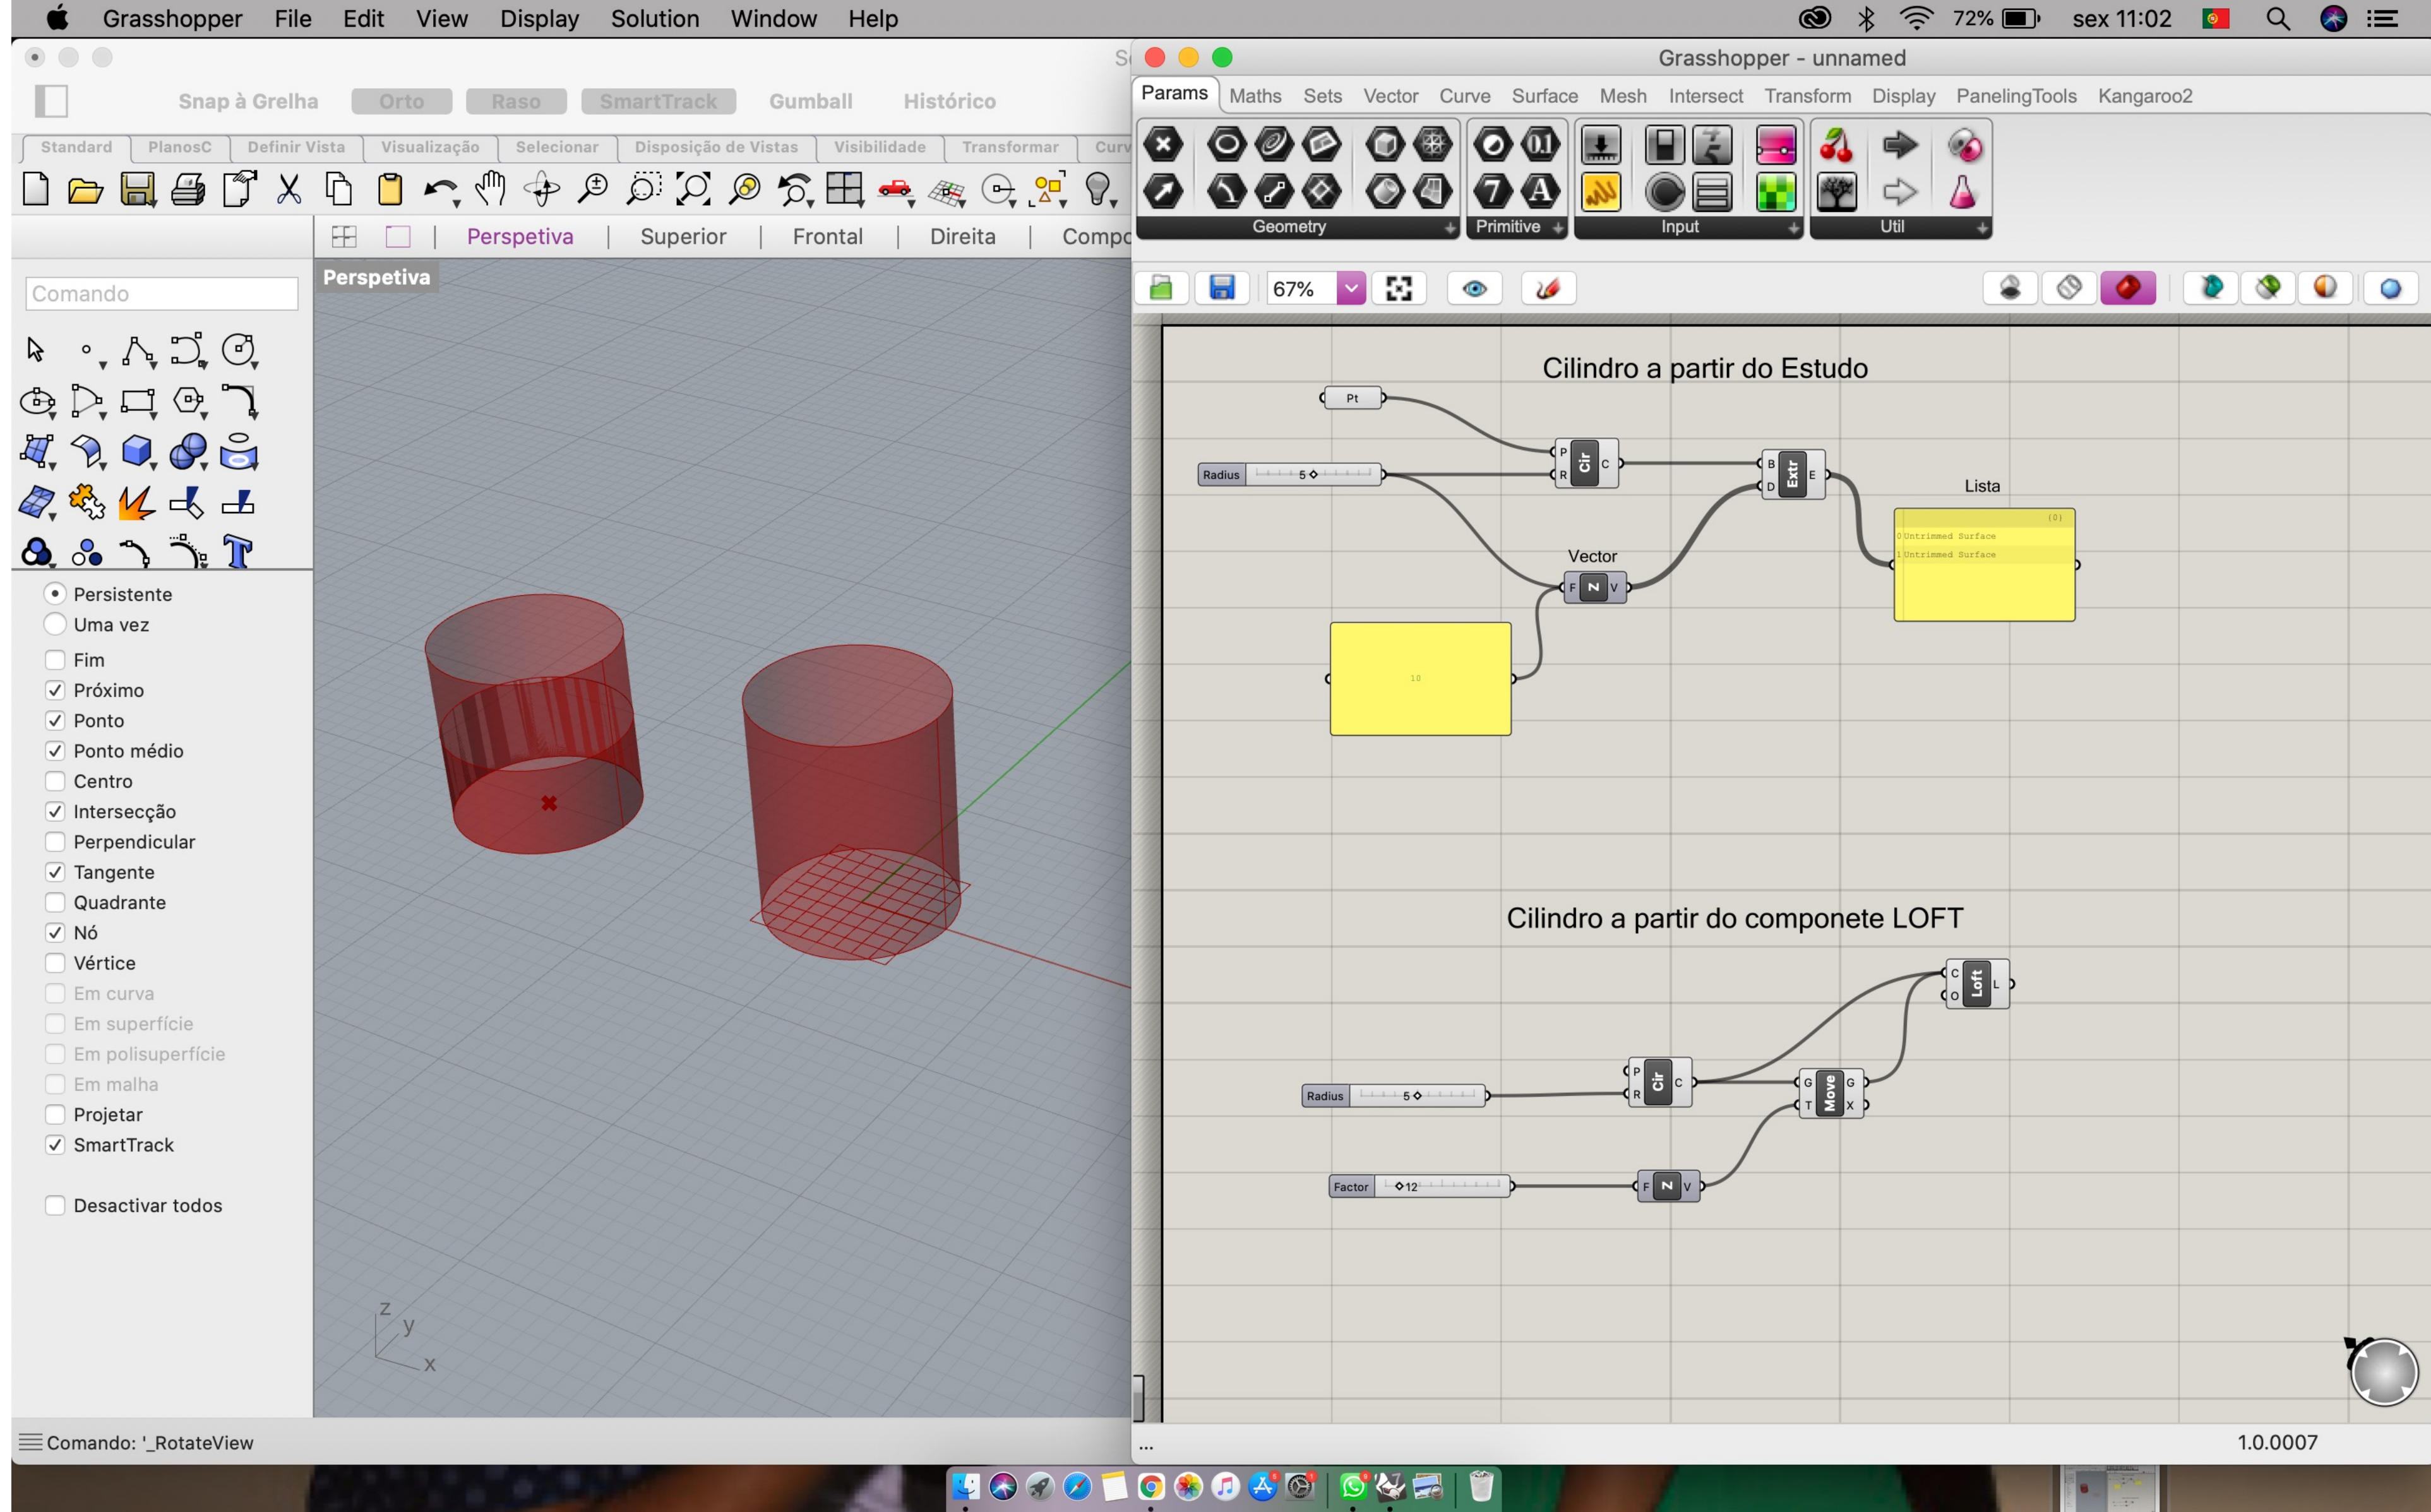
Grasshopper File Edit View Display Solution Window Help

72% sex 11:02

Snap à Grelha Orto Raso SmartTrack Gumball Histórico

Standard PlanosC Definir Vista Visualização Selecionar Disposição de Vistas Visibilidade Transformar Curv

Perspetiva Superior Frontal Direita Comp

Comando

Perspetiva

Persistente
Uma vez
Fim
Próximo
Ponto
Ponto médio
Centro
Intersecção
Perpendicular
Tangente
Quadrante
Nó
Vértice
Em curva
Em superfície
Em polisuperfície
Em malha
Projetar
SmartTrack

Desactivar todos

Comando: '_RotateView

Grasshopper - unnamed

Params Maths Sets Vector Curve Surface Mesh Intersect Transform Display PanelingTools Kangaroo2

Geometry Primitive Input Util

67%

Cilindro a partir do Estudo

Pt

Radius 5

Cir

Extr

Lista

Vector

10

Cilindro a partir do componete LOFT

Loft

Radius 5

Cir

Move

Factor 12

...

1.0.0007